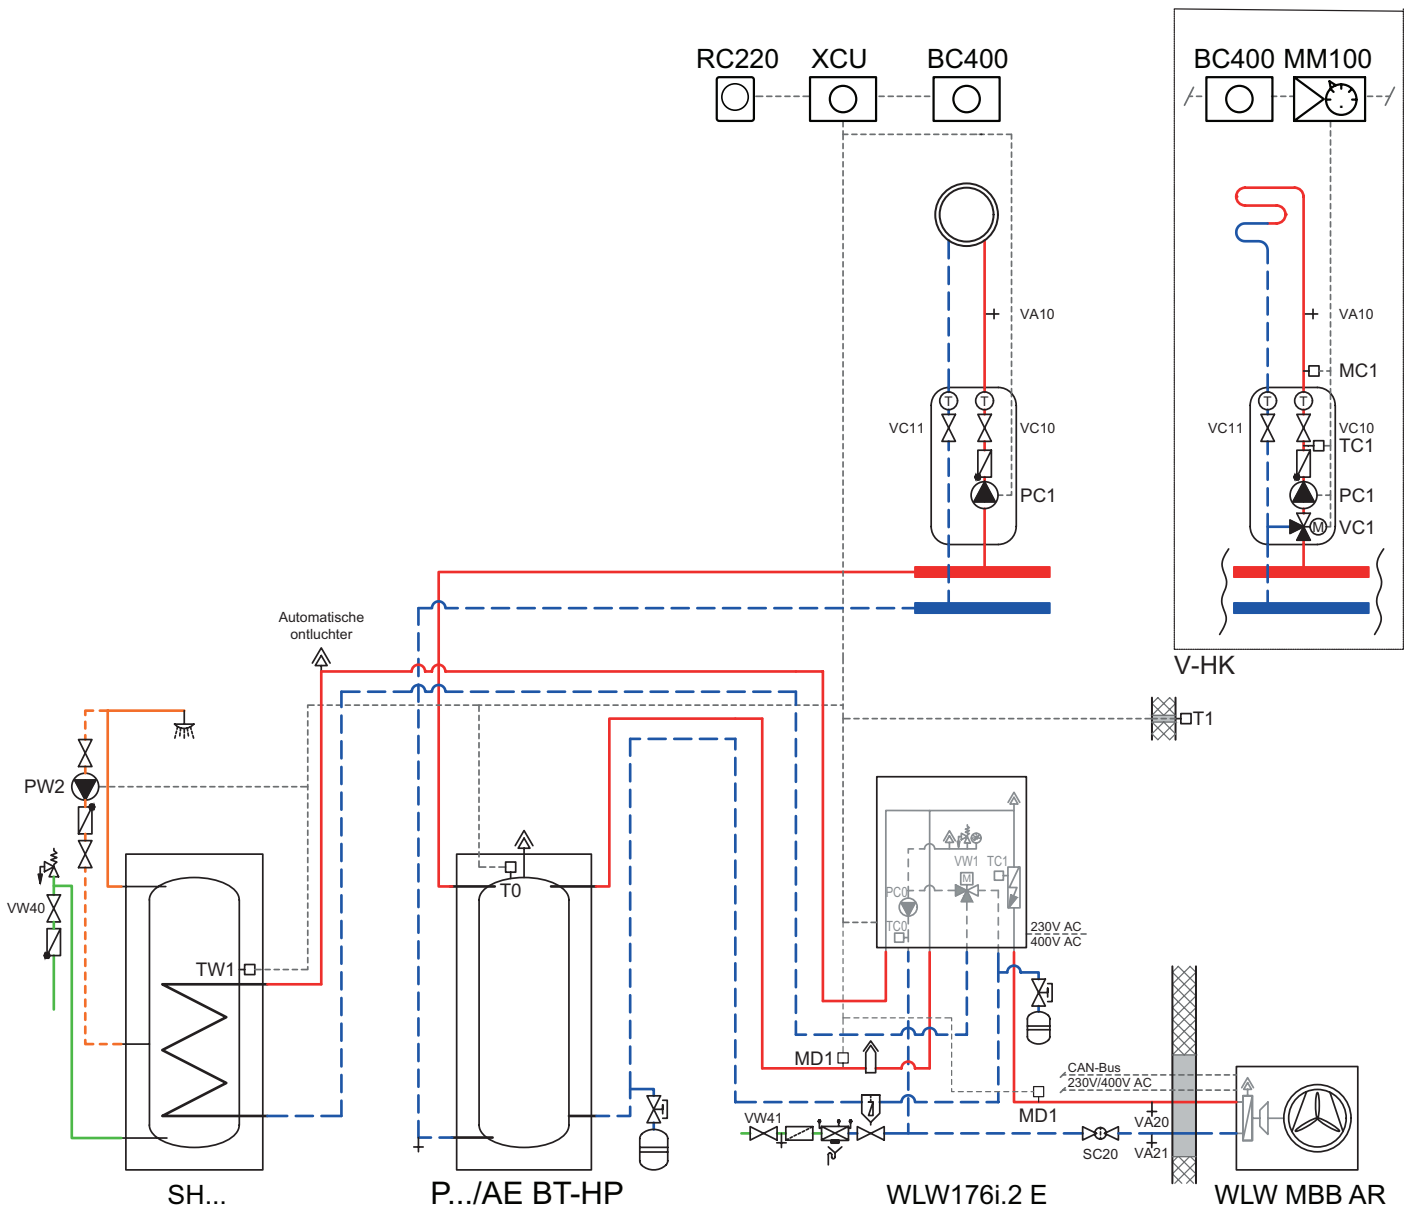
RC220 XCU BC400

BC400 MM100

VA10

VC11 VC10

PC1

VA10

MC1

VC11 VC10
TC1

PC1

VC1

V-HK

Automatische ontluchter

T1

PW2

VW40

TW1

T0

VW1 TC1

PC0

TC0

230V AC
400V AC

MD1

CAN-Bus
230V/400V AC

VW41

MD1

VA20

SC20 VA21

SH...

P.../AE BT-HP

WLW176i.2 E

WLW MBB AR